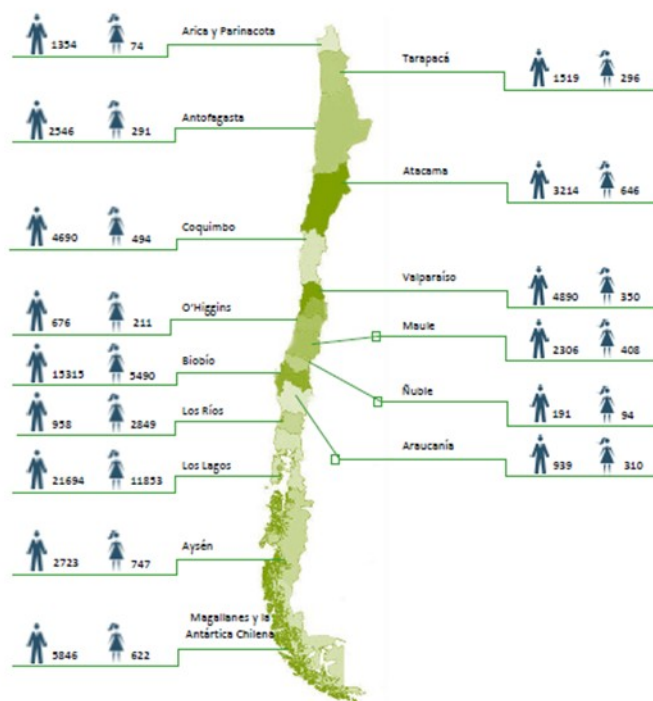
1354 74 Arica y Parinacota

Tarapacá 1519 296

2546 291 Antofagasta

Atacama 3214 646

4690 494 Coquimbo

Valparaíso 4890 350

676 211 O'Higgins

Maule 2306 408

15315 5490 Biobío

Ñuble 191 94

958 2849 Los Ríos

Araucanía 939 310

21694 11853 Los Lagos

2723 747 Aysén

5846 622 Magallanes y la Antártica Chilena